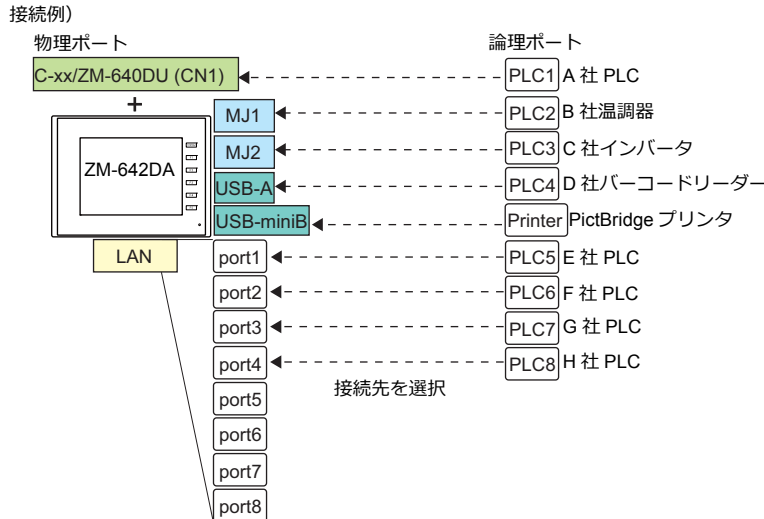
接続例）

物理ポート

論理ポート

C-xx/ZM-640DU (CN1)

PLC1 A 社 PLC

+

ZM-642DA

MJ1

PLC2 B 社温調器

MJ2

PLC3 C 社インバータ

USB-A

PLC4 D 社バーコードリーダー

USB-miniB

Printer PictBridge プリンタ

LAN

port1

PLC5 E 社 PLC

port2

PLC6 F 社 PLC

port3

PLC7 G 社 PLC

port4

PLC8 H 社 PLC

接続先を選択

port5

port6

port7

port8